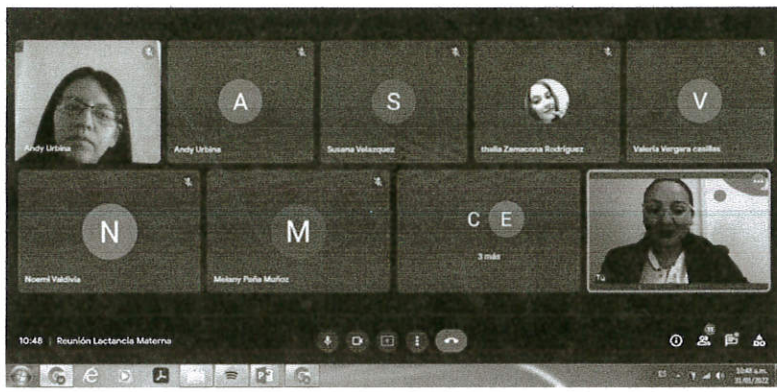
Andy Urbina

A

Andy Urbina

S

Susana Velazquez

thalia Zamacona Rodriguez

V

Valeria Vergara casillas

N

Noemi Valdivia

M

Melany Peña Muñoz

C E

3 más

Tú

10:48 | Reunión Lactancia Materna

10:48 a.m.
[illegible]